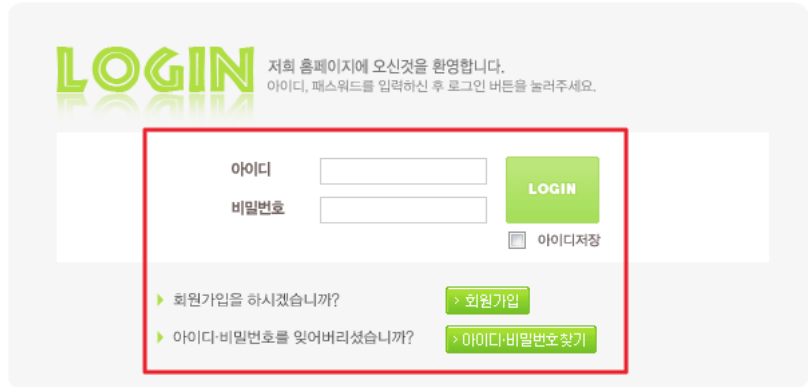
LOGIN

저희 홈페이지에 오신것을 환영합니다.
아이디, 패스워드를 입력하신 후 로그인 버튼을 눌러주세요.

아이디

비밀번호

LOGIN

아이디저장

회원가입을 하시겠습니까?

> 회원가입

아이디·비밀번호를 잊어버리셨습니까?

> 아이디·비밀번호찾기